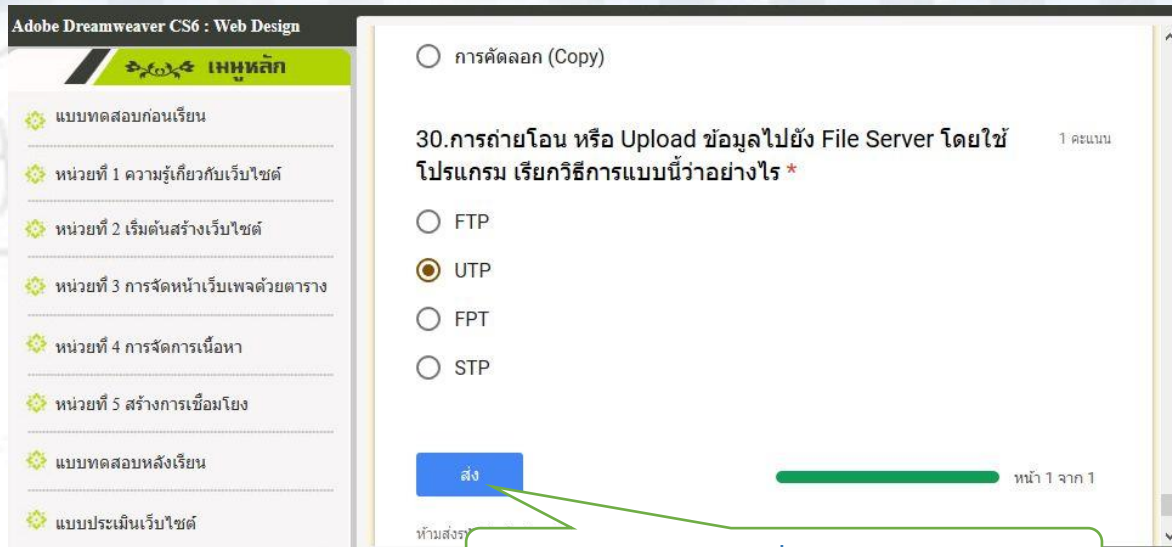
Adobe Dreamweaver CS6 : Web Design

เมนูหลัก

แบบทดสอบก่อนเรียน

หน่วยที่ 1 ความรู้เกี่ยวกับเว็บไซต์

หน่วยที่ 2 เริ่มต้นสร้างเว็บไซต์

หน่วยที่ 3 การจัดหน้าเว็บเพจด้วยตาราง

หน่วยที่ 4 การจัดการเนื้อหา

หน่วยที่ 5 สร้างการเชื่อมโยง

แบบทดสอบหลังเรียน

แบบประเมินเว็บไซต์

การคัดลอก (Copy)

30.การถ่ายโอน หรือ Upload ข้อมูลไปยัง File Server โดยใช้โปรแกรม เรียกวิธีการแบบนี้ว่าอย่างไร *

1 คะแนน

FTP

UTP

FPT

STP

ส่ง

หน้า 1 จาก 1

ห้ามส่งร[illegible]